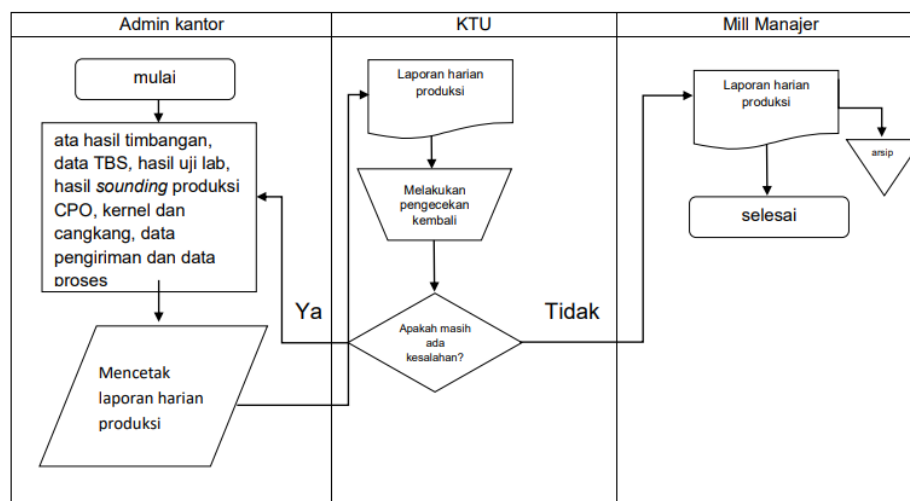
Admin kantor

KTU

Mill Manajer

mulai

ata hasil timbangan, data TBS, hasil uji lab, hasil *sounding* produksi CPO, kernel dan cangkang, data pengiriman dan data proses

Mencetak laporan harian produksi

Laporan harian produksi

Melakukan pengecekan kembali

Ya

Apakah masih ada kesalahan?

Tidak

Laporan harian produksi

arsip

selesai